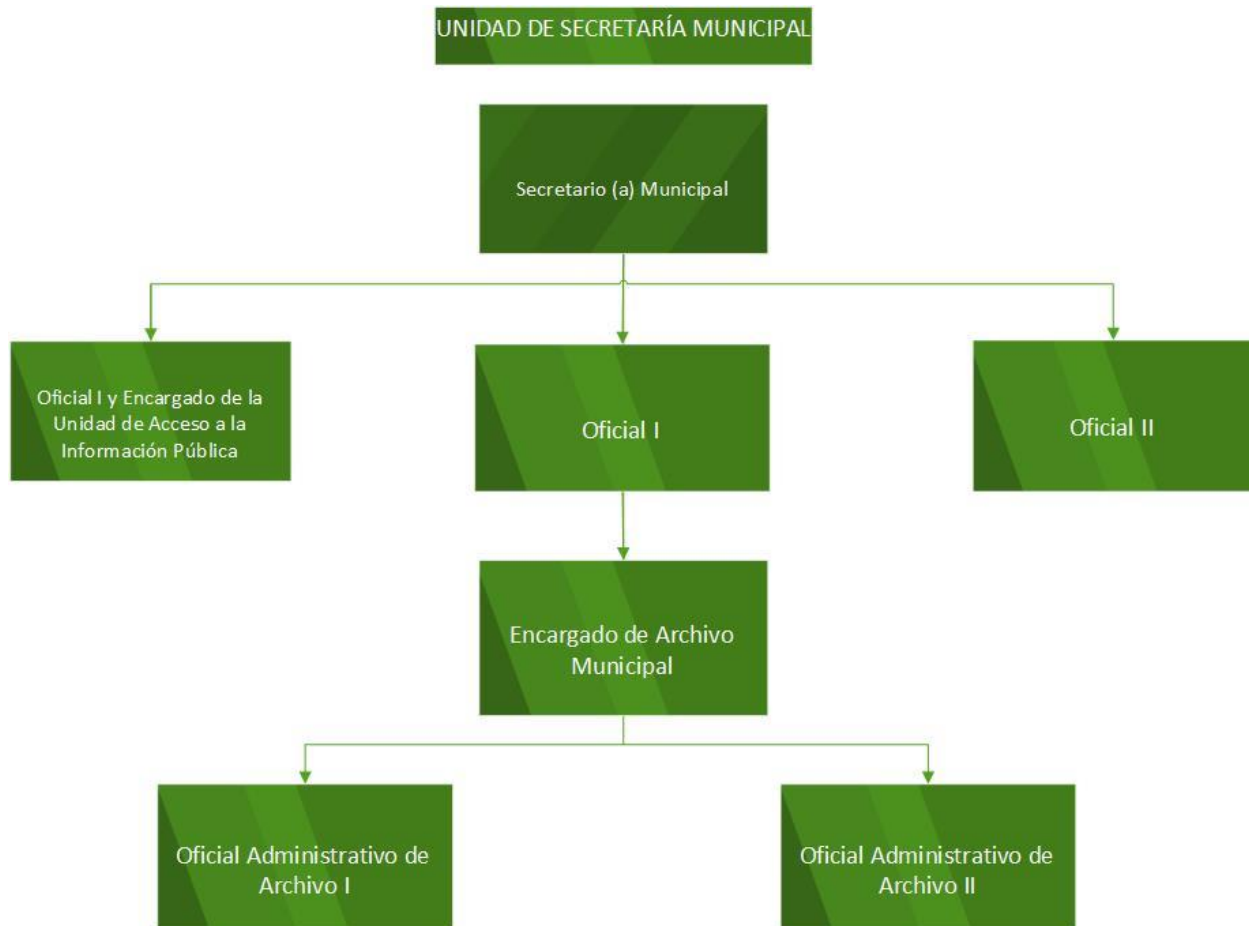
UNIDAD DE SECRETARÍA MUNICIPAL

Secretario (a) Municipal

Oficial I y Encargado de la Unidad de Acceso a la Información Pública

Oficial I

Oficial II

Encargado de Archivo Municipal

Oficial Administrativo de Archivo I

Oficial Administrativo de Archivo II